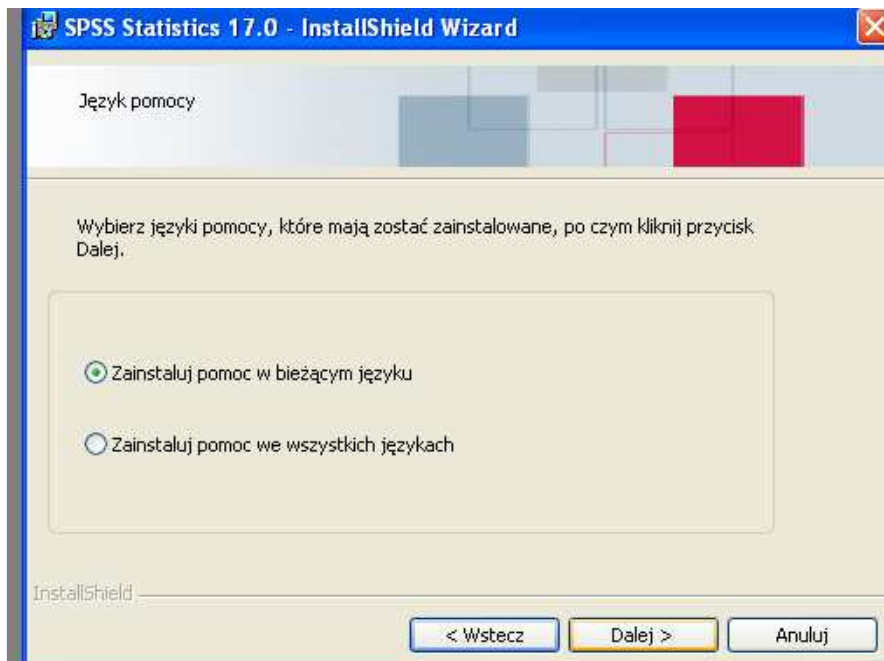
SPSS Statistics 17.0 - InstallShield Wizard

Język pomocy

Wybierz języki pomocy, które mają zostać zainstalowane, po czym kliknij przycisk Dalej.

Zainstaluj pomoc w bieżącym języku

Zainstaluj pomoc we wszystkich językach

InstallShield

< Wstecz

Dalej >

Anuluj